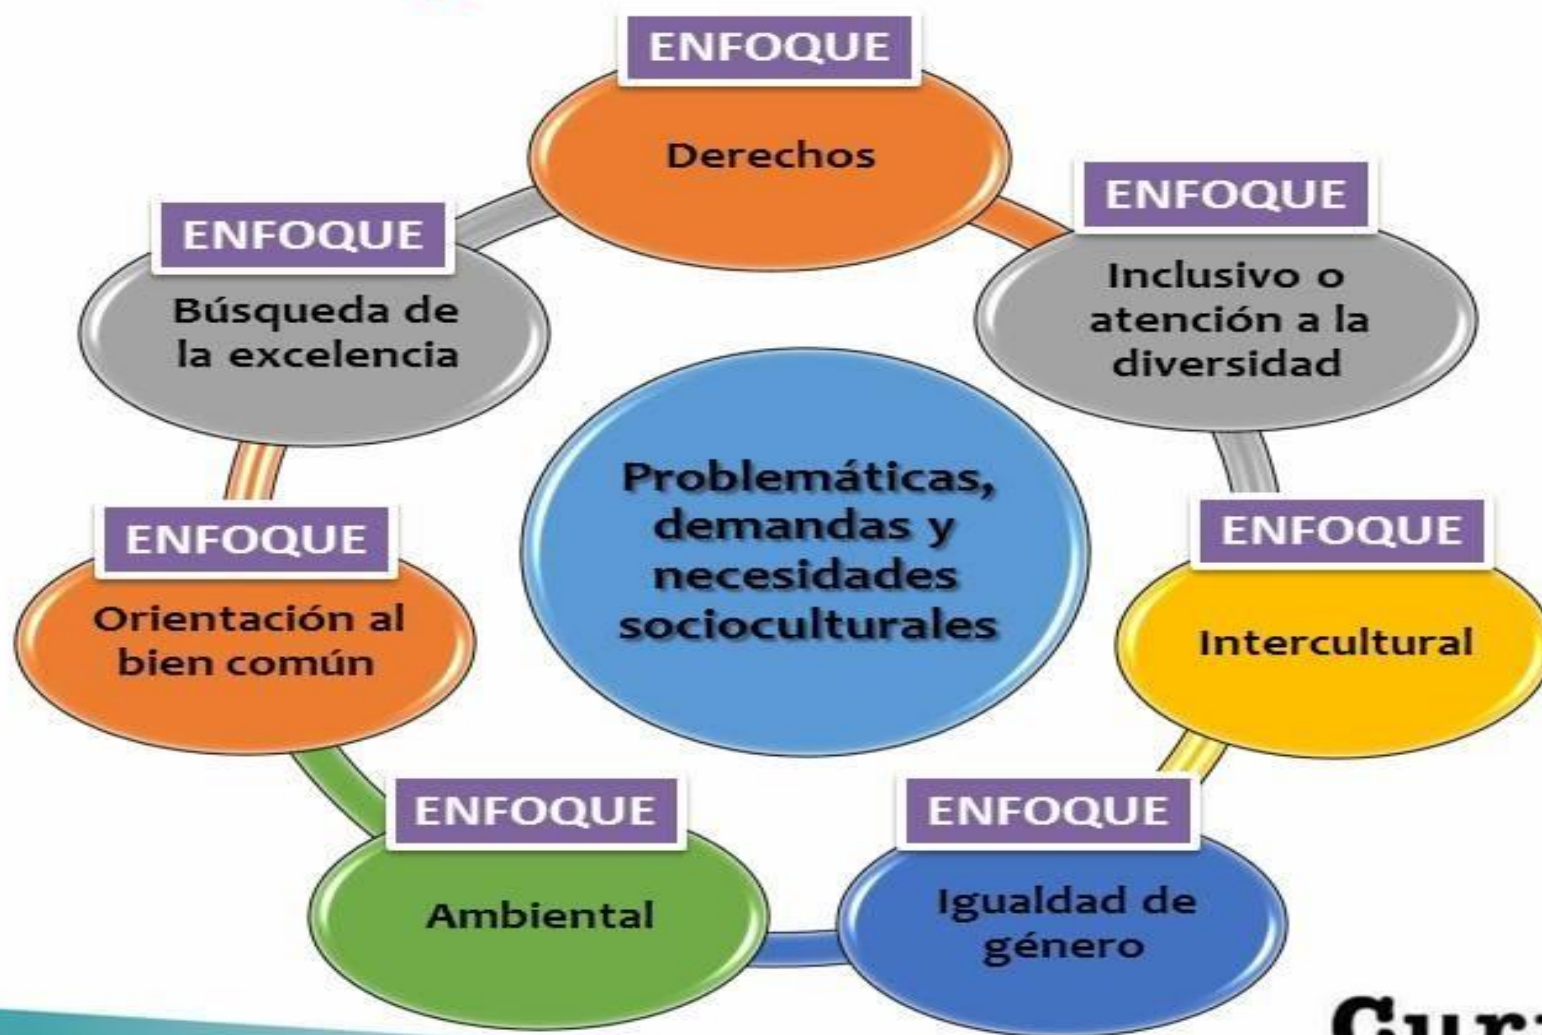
ENFOQUE
Derechos

ENFOQUE
Inclusivo o atención a la diversidad

ENFOQUE
Intercultural

ENFOQUE
Igualdad de género

ENFOQUE
Ambiental

ENFOQUE
Orientación al bien común

ENFOQUE
Búsqueda de la excelencia

Problemáticas, demandas y necesidades socioculturales

Cur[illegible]